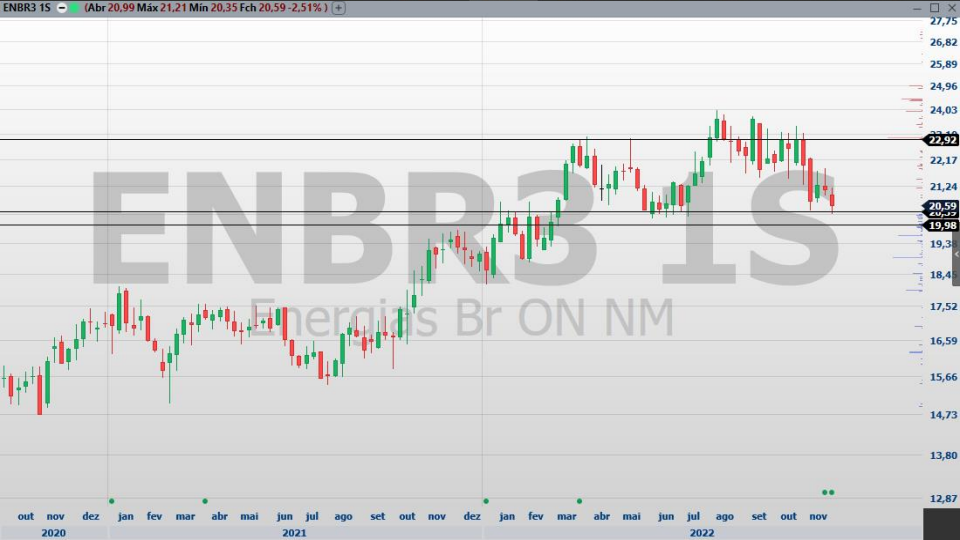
ENBR3 1S (Abr 20,99 Máx 21,21 Mín 20,35 Fch 20,59 -2,51%) +

ENBR3 1S
Energias Br ON NM

27,75
26,82
25,89
24,96
24,03
23,10
22,92
22,17
21,24
20,59
20,31
19,98
19,38
18,45
17,52
16,59
15,66
14,73
13,80
12,87

out nov dez jan fev mar abr mai jun jul ago set out nov dez jan fev mar abr mai jun jul ago set out nov
2020 2021 2022